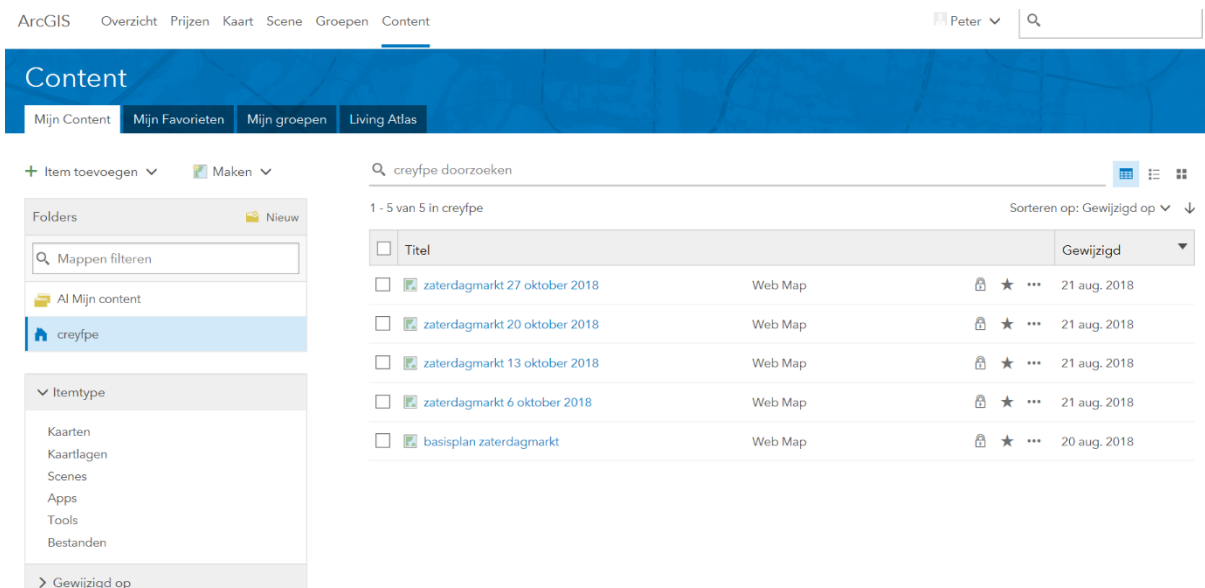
ArcGIS Overzicht Prijzen Kaart Scene Groepen Content

Peter

Content

Mijn Content Mijn Favorieten Mijn groepen Living Atlas

+ Item toevoegen Maken

creyfpe doorzoeken

Folders Nieuw

Mappen filteren

Al Mijn content

creyfpe

Itemtype

Kaarten
Kaartlagen
Scenes
Apps
Tools
Bestanden

Gewijzigd op

1 - 5 van 5 in creyfpe

Sorteren op: Gewijzigd op

| | Titel | | | Gewijzigd |
|---|---|---|---|---|
| | zaterdagmarkt 27 oktober 2018 | Web Map | ••• | 21 aug. 2018 |
| | zaterdagmarkt 20 oktober 2018 | Web Map | ••• | 21 aug. 2018 |
| | zaterdagmarkt 13 oktober 2018 | Web Map | ••• | 21 aug. 2018 |
| | zaterdagmarkt 6 oktober 2018 | Web Map | ••• | 21 aug. 2018 |
| | basisplan zaterdagmarkt | Web Map | ••• | 20 aug. 2018 |